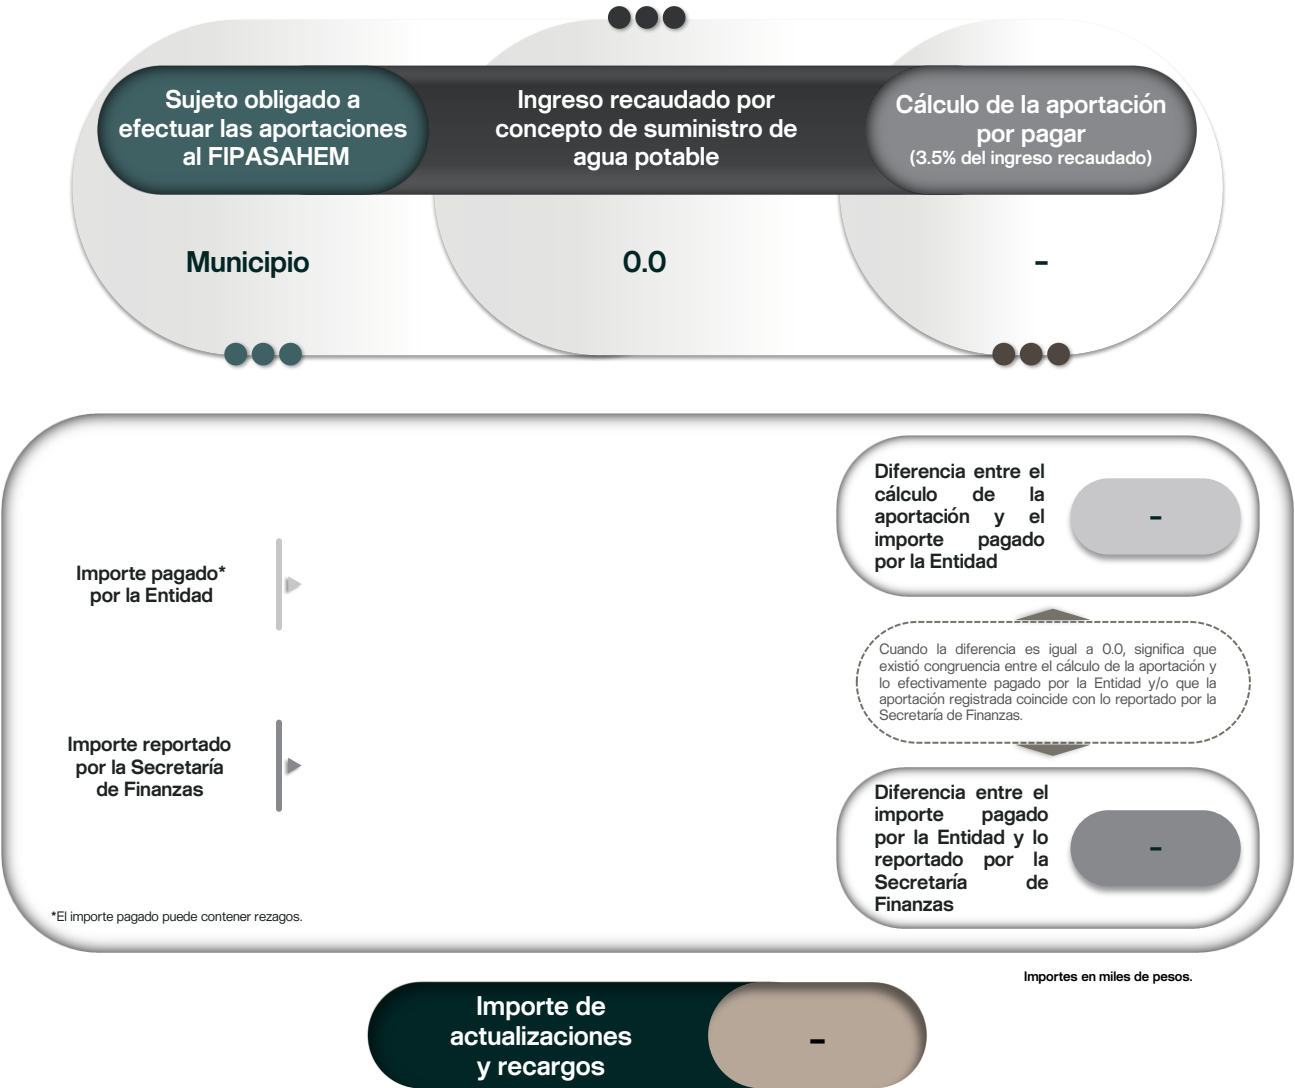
Sujeto obligado a efectuar las aportaciones al FIPASAHEM

Ingreso recaudado por concepto de suministro de agua potable

Cálculo de la aportación por pagar
(3.5% del ingreso recaudado)

Municipio

0.0

-

Importe pagado* por la Entidad

Importe reportado por la Secretaría de Finanzas

*El importe pagado puede contener rezagos.

Diferencia entre el cálculo de la aportación y el importe pagado por la Entidad

-

Cuando la diferencia es igual a 0.0, significa que existió congruencia entre el cálculo de la aportación y lo efectivamente pagado por la Entidad y/o que la aportación registrada coincide con lo reportado por la Secretaría de Finanzas.

Diferencia entre el importe pagado por la Entidad y lo reportado por la Secretaría de Finanzas

-

Importes en miles de pesos.

Importe de actualizaciones y recargos

-